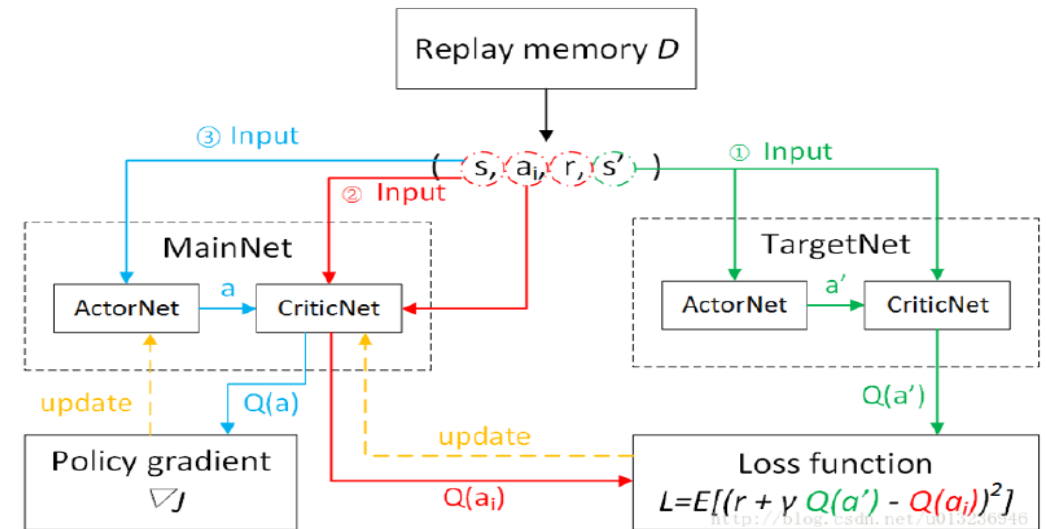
Replay memory $D$

③ Input

( s, $a_i$, r, s' )

① Input

② Input

MainNet

TargetNet

ActorNet

a

CriticNet

ActorNet

a'

CriticNet

update

Q(a)

Q(a')

update

Policy gradient

$\nabla J$

$Q(a_i)$

Loss function

$L=E[(r + \gamma\ Q(a') - Q(a_i))^2]$

http://blog.csdn.net/0013236546